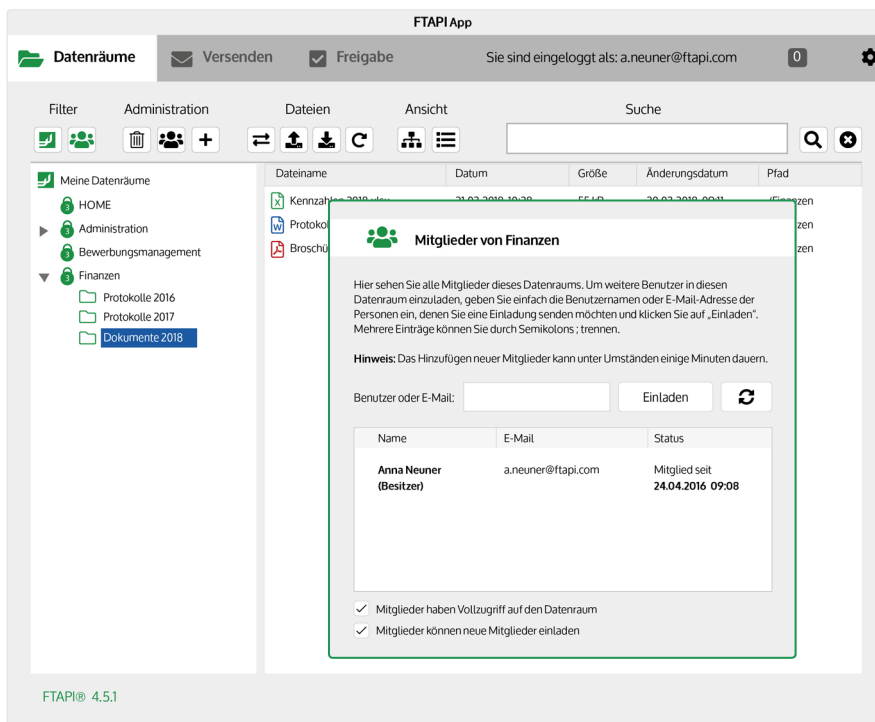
FTAPI App

Datenräume
Versenden
Freigabe
Sie sind eingeloggt als: a.neuner@ftapi.com
0

Filter
Administration
Dateien
Ansicht
Suche

Meine Datenräume
HOME
Administration
Bewerbungsmanagement
Finanzen
Protokolle 2016
Protokolle 2017
Dokumente 2018

| Dateiname | Datum | Größe | Änderungsdatum | Pfad |
|---|---|---|---|---|
| Kennzahlen 2018.xlsx | 21.03.2018 10:28 | 55 kB | 20.03.2018 09:11 | /Finanzen |
| Protoko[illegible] | | | | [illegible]zen |
| Broschü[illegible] | | | | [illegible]zen |

Mitglieder von Finanzen

Hier sehen Sie alle Mitglieder dieses Datenraums. Um weitere Benutzer in diesen Datenraum einzuladen, geben Sie einfach die Benutzernamen oder E-Mail-Adresse der Personen ein, denen Sie eine Einladung senden möchten und klicken Sie auf „Einladen". Mehrere Einträge können Sie durch Semikolons ; trennen.

Hinweis: Das Hinzufügen neuer Mitglieder kann unter Umständen einige Minuten dauern.

Benutzer oder E-Mail:
Einladen

| Name | E-Mail | Status |
|---|---|---|
| Anna Neuner (Besitzer) | a.neuner@ftapi.com | Mitglied seit 24.04.2016 09:08 |

Mitglieder haben Vollzugriff auf den Datenraum
Mitglieder können neue Mitglieder einladen

FTAPI® 4.5.1